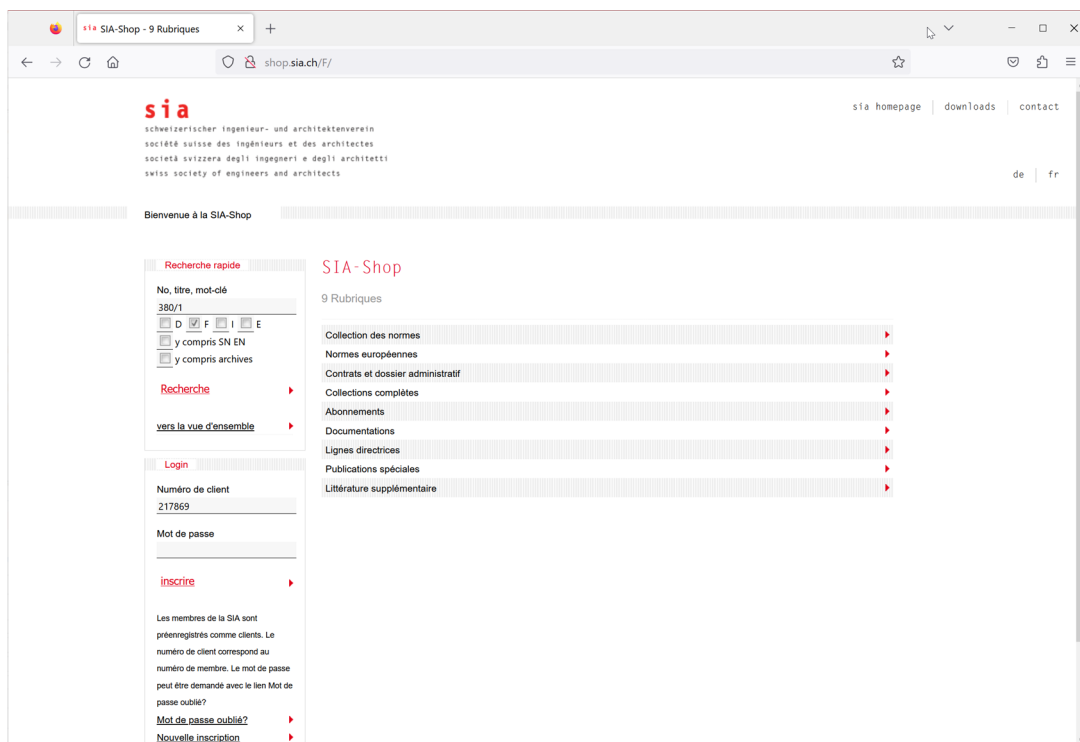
sia SIA-Shop - 9 Rubriques

shop.sia.ch/F/

sia
schweizerischer ingenieur- und architektenverein
société suisse des ingénieurs et des architectes
società svizzera degli ingegneri e degli architetti
swiss society of engineers and architects

sia homepage | downloads | contact

de | fr

Bienvenue à la SIA-Shop

Recherche rapide

No, titre, mot-clé

380/1

D F I E

y compris SN EN

y compris archives

Recherche

vers la vue d'ensemble

Login

Numéro de client

217869

Mot de passe

inscrire

Les membres de la SIA sont préenregistrés comme clients. Le numéro de client correspond au numéro de membre. Le mot de passe peut être demandé avec le lien Mot de passe oublié?

Mot de passe oublié?

Nouvelle inscription

SIA-Shop

9 Rubriques

Collection des normes

Normes européennes

Contrats et dossier administratif

Collections complètes

Abonnements

Documentations

Lignes directrices

Publications spéciales

Littérature supplémentaire